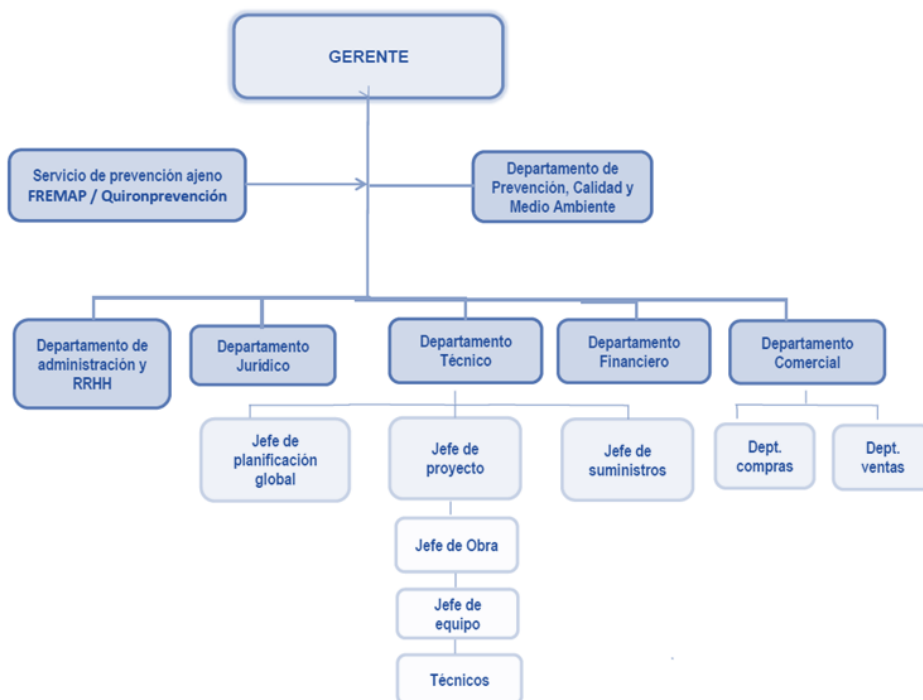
GERENTE

Servicio de prevención ajeno FREMAP / Quironprevención

Departamento de Prevención, Calidad y Medio Ambiente

Departamento de administración y RRHH

Departamento Jurídico

Departamento Técnico

Departamento Financiero

Departamento Comercial

Jefe de planificación global

Jefe de proyecto

Jefe de suministros

Dept. compras

Dept. ventas

Jefe de Obra

Jefe de equipo

Técnicos